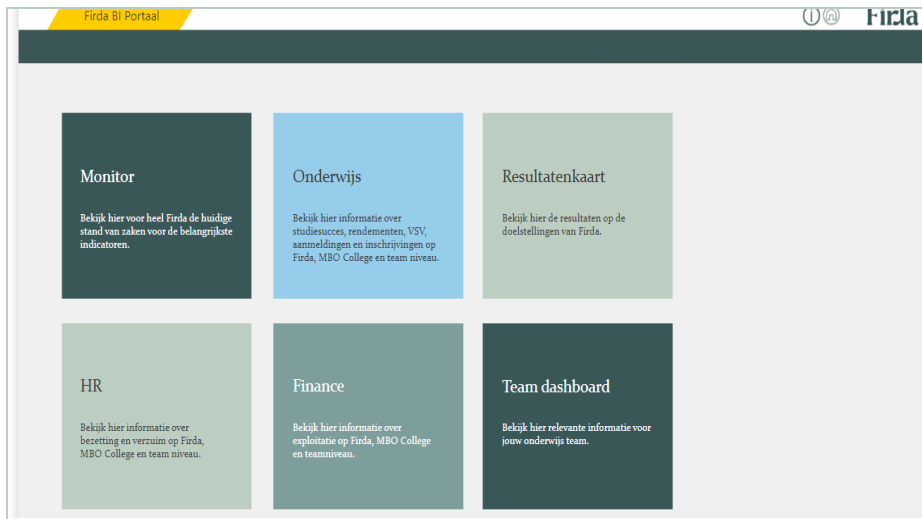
Firda BI Portaal

Firda

Monitor

Bekijk hier voor heel Firda de huidige stand van zaken voor de belangrijkste indicatoren.

Onderwijs

Bekijk hier informatie over studiesucces, rendementen, VSV, aanmeldingen en inschrijvingen op Firda, MBO College en team niveau.

Resultatenkaart

Bekijk hier de resultaten op de doelstellingen van Firda.

HR

Bekijk hier informatie over bezetting en verzuim op Firda, MBO College en team niveau.

Finance

Bekijk hier informatie over exploitatie op Firda, MBO College en teamniveau.

Team dashboard

Bekijk hier relevante informatie voor jouw onderwijs team.